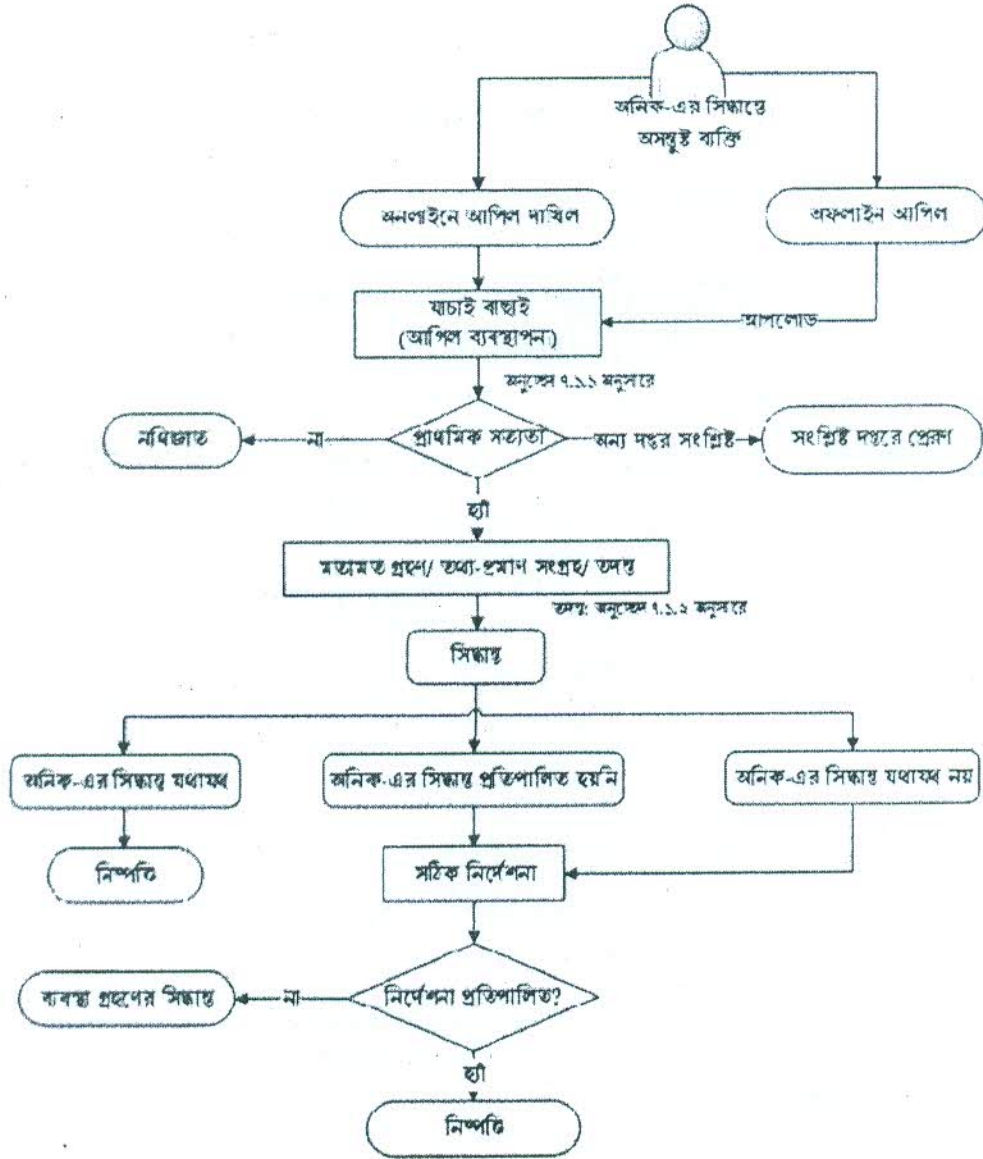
অনিক-এর সিদ্ধান্তে অসন্তুষ্ট ব্যক্তি

অনলাইনে আপিল দাখিল

অফলাইন আপিল

যাচাই বাছাই (আপিল ব্যবস্থাপন)

আপলোড

অনুচ্ছেদ ৭.১.১ অনুসারে

নথিজাত

না

প্রাথমিক সত্যতা

অন্য দপ্তর সংশ্লিষ্ট

সংশ্লিষ্ট দপ্তরে প্রেরণ

হ্যাঁ

মতামত গ্রহণ/ তথ্য-প্রমাণ সংগ্রহ/ তদন্ত

তদন্ত: অনুচ্ছেদ ৭.১.২ অনুসারে

সিদ্ধান্ত

অনিক-এর সিদ্ধান্ত যথাযথ

অনিক-এর সিদ্ধান্ত প্রতিপালিত হয়নি

অনিক-এর সিদ্ধান্ত যথাযথ নয়

নিষ্পত্তি

সঠিক নির্দেশনা

ব্যবস্থা গ্রহণের সিদ্ধান্ত

না

নির্দেশনা প্রতিপালিত?

হ্যাঁ

নিষ্পত্তি